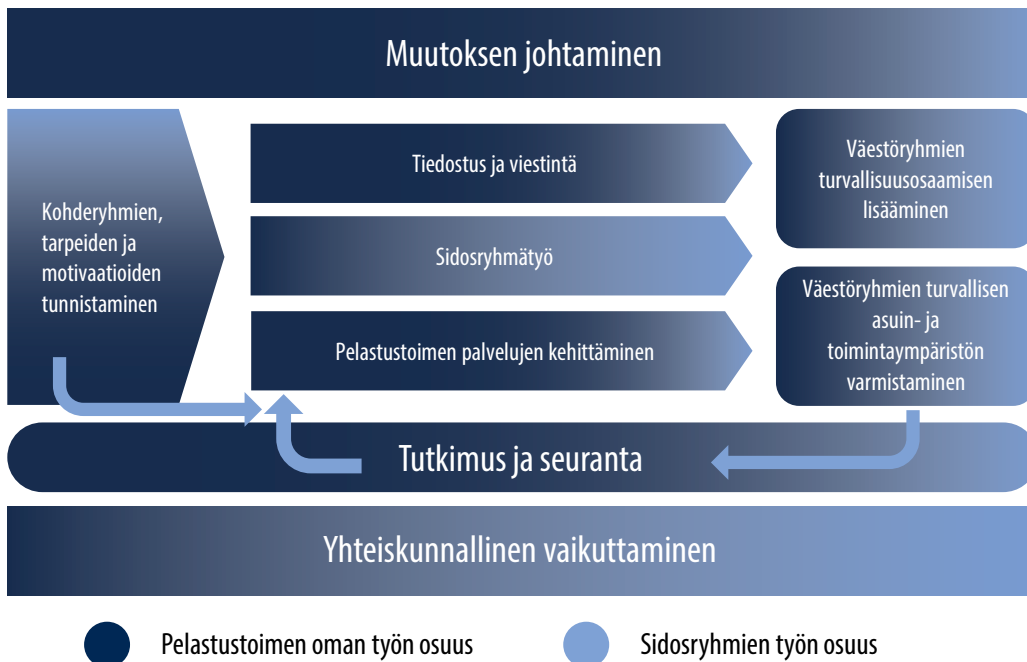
Muutoksen johtaminen

Kohderyhmien, tarpeiden ja motivaatioiden tunnistaminen

Tiedostus ja viestintä

Sidosryhmätyö

Pelastustoimen palvelujen kehittäminen

Väestöryhmien turvallisuusosaamisen lisääminen

Väestöryhmien turvallisen asuin- ja toimintaympäristön varmistaminen

Tutkimus ja seuranta

Yhteiskunnallinen vaikuttaminen

Pelastustoimen oman työn osuus

Sidosryhmien työn osuus